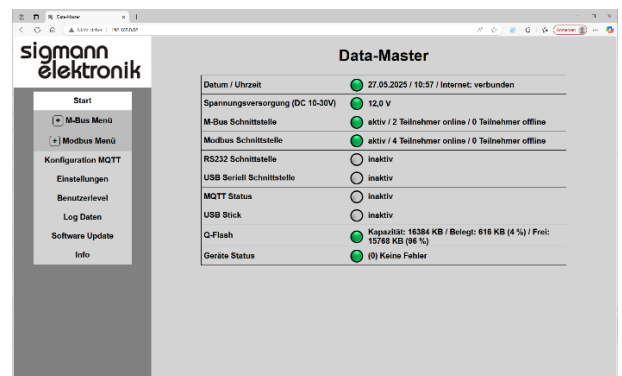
Data-Master

Nicht sicher | 192.168.0.207

sigmann elektronik

Start
+ M-Bus Menü
+ Modbus Menü
Konfiguration MQTT
Einstellungen
Benutzerlevel
Log Daten
Software Update
Info

Data-Master

| | |
|---|---|
| Datum / Uhrzeit | 27.05.2025 / 10:57 / Internet: verbunden |
| Spannungsversorgung (DC 10-30V) | 12,0 V |
| M-Bus Schnittstelle | aktiv / 2 Teilnehmer online / 0 Teilnehmer offline |
| Modbus Schnittstelle | aktiv / 4 Teilnehmer online / 0 Teilnehmer offline |
| RS232 Schnittstelle | inaktiv |
| USB Seriell Schnittstelle | inaktiv |
| MQTT Status | inaktiv |
| USB Stick | inaktiv |
| Q-Flash | Kapazität: 16384 KB / Belegt: 616 KB (4 %) / Frei: 15768 KB (96 %) |
| Geräte Status | (0) Keine Fehler |